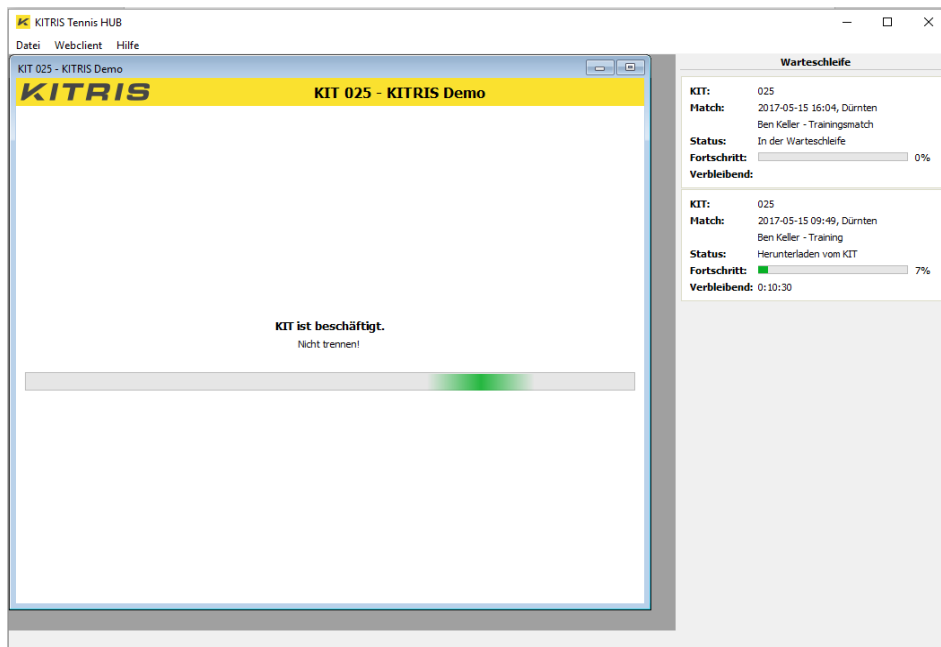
KITRIS Tennis HUB

Datei Webclient Hilfe

KIT 025 - KITRIS Demo

KITRIS

KIT 025 - KITRIS Demo

KIT ist beschäftigt.

Nicht trennen!

Warteschleife

KIT: 025
Match: 2017-05-15 16:04, Dürnten
Ben Keller - Trainingsmatch
Status: In der Warteschleife
Fortschritt: 0%
Verbleibend:

KIT: 025
Match: 2017-05-15 09:49, Dürnten
Ben Keller - Training
Status: Herunterladen vom KIT
Fortschritt: 7%
Verbleibend: 0:10:30